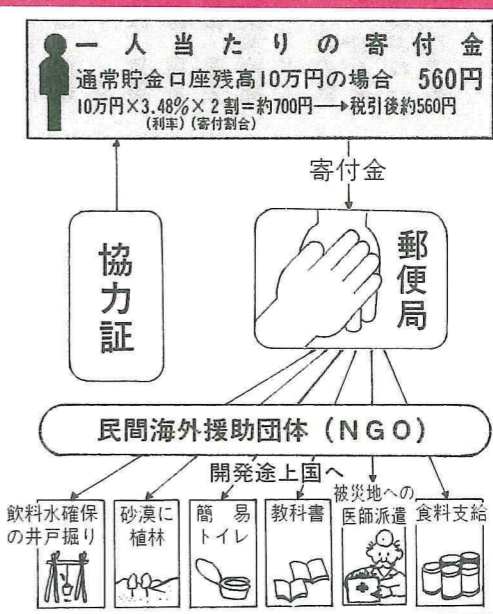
一人当たりの寄付金
通常貯金口座残高10万円の場合　560円
10万円×3.48%×2割=約700円→税引後約560円
(利率)(寄付割合)

寄付金

協力証

郵便局

民間海外援助団体（NGO）

開発途上国へ

飲料水確保の井戸掘り

砂漠に植林

簡易トイレ

教科書

被災地への医師派遣

食料支給